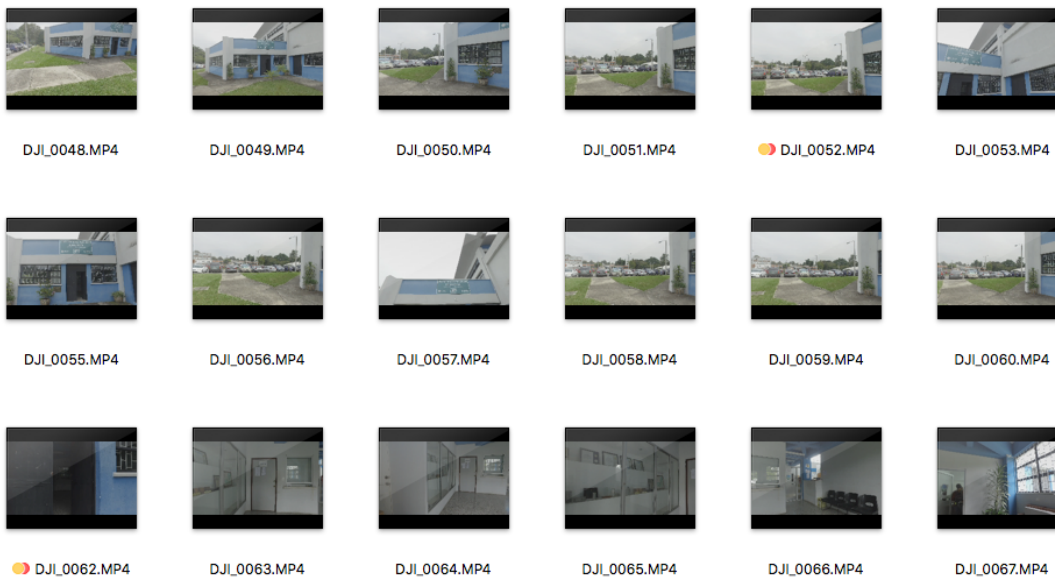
DJI_0048.MP4
DJI_0049.MP4
DJI_0050.MP4
DJI_0051.MP4
DJI_0052.MP4
DJI_0053.MP4

DJI_0055.MP4
DJI_0056.MP4
DJI_0057.MP4
DJI_0058.MP4
DJI_0059.MP4
DJI_0060.MP4

DJI_0062.MP4
DJI_0063.MP4
DJI_0064.MP4
DJI_0065.MP4
DJI_0066.MP4
DJI_0067.MP4